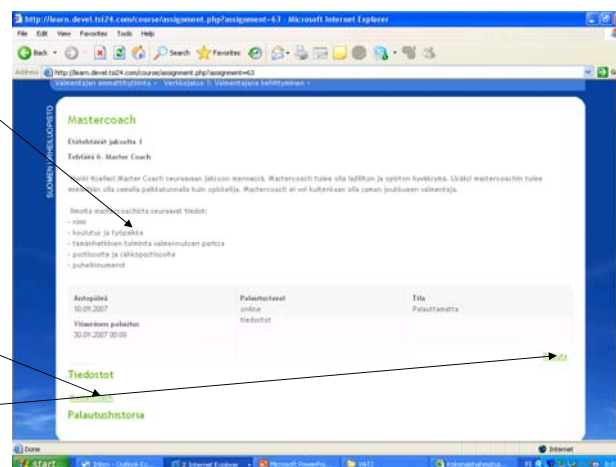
http://learn.devel.tsl24.com/course/assignment.php?assignment=63 - Microsoft Internet Explorer

File Edit View Favorites Tools Help

Back Search Favorites

Address http://learn.devel.tsl24.com/course/assignment.php?assignment=63

Valmentajan ammattitutkinto » Verkkojakso 1: Valmentajana kehittyminen »

SUOMEN VAHELLOPISTO

Mastercoach

Etätehtävät jaksolta 1

Tehtävä 6. Master Coach

Hanki itsellesi Master Coach seuraavaan jaksoon mennessä. Mastercoach tulee olla lajiltaan ja opiston hyväksymä. Lisäksi mastercoachin tulee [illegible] olla samalla palkkakunnalla kuin opiskelija. Mastercoach ei voi kuitenkaan olla saman joukkueen valmentaja.

Ilmoita mastercoachista seuraavat tiedot:
- nimi
- koulutus ja työpaikka
- tämänhetkinen toiminta valmennuksen parissa
- postiosoite ja sähköpostiosoite
- puhelinnumerot

| Aukepäivä | Palautustavat | Tila |
|---|---|---|
| 10.09.2007 | online | Palauttamatta |
| Viimeinen palautus | tiedostot | |
| 30.09.2007 00:00 | | |

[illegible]

Tiedostot

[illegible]

Palautushistoria

Done

Internet

start Inbox - Outlook Ex... 2 Internet Explorer Microsoft PowerPoi... VAT2 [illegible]